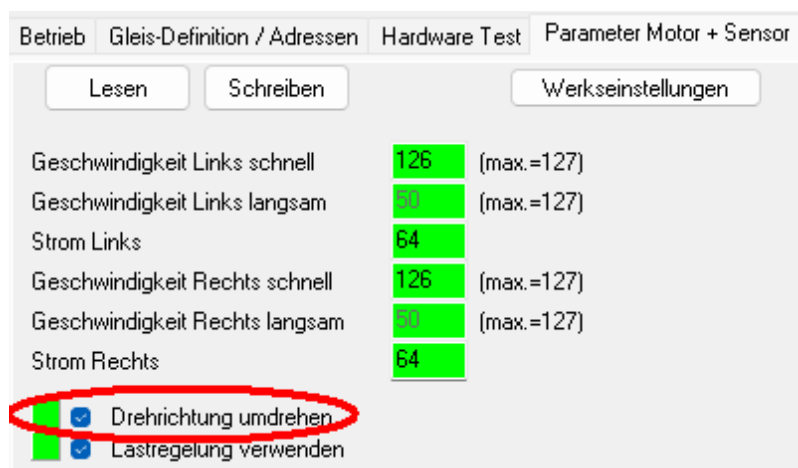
Betrieb | Gleis-Definition / Adressen | Hardware Test | Parameter Motor + Sensor

Lesen | Schreiben | Werkseinstellungen

| | | |
|---|---|---|
| Geschwindigkeit Links schnell | 126 | (max.=127) |
| Geschwindigkeit Links langsam | 50 | (max.=127) |
| Strom Links | 64 | |
| Geschwindigkeit Rechts schnell | 126 | (max.=127) |
| Geschwindigkeit Rechts langsam | 50 | (max.=127) |
| Strom Rechts | 64 | |

Drehrichtung umdrehen
Lastregelung verwenden